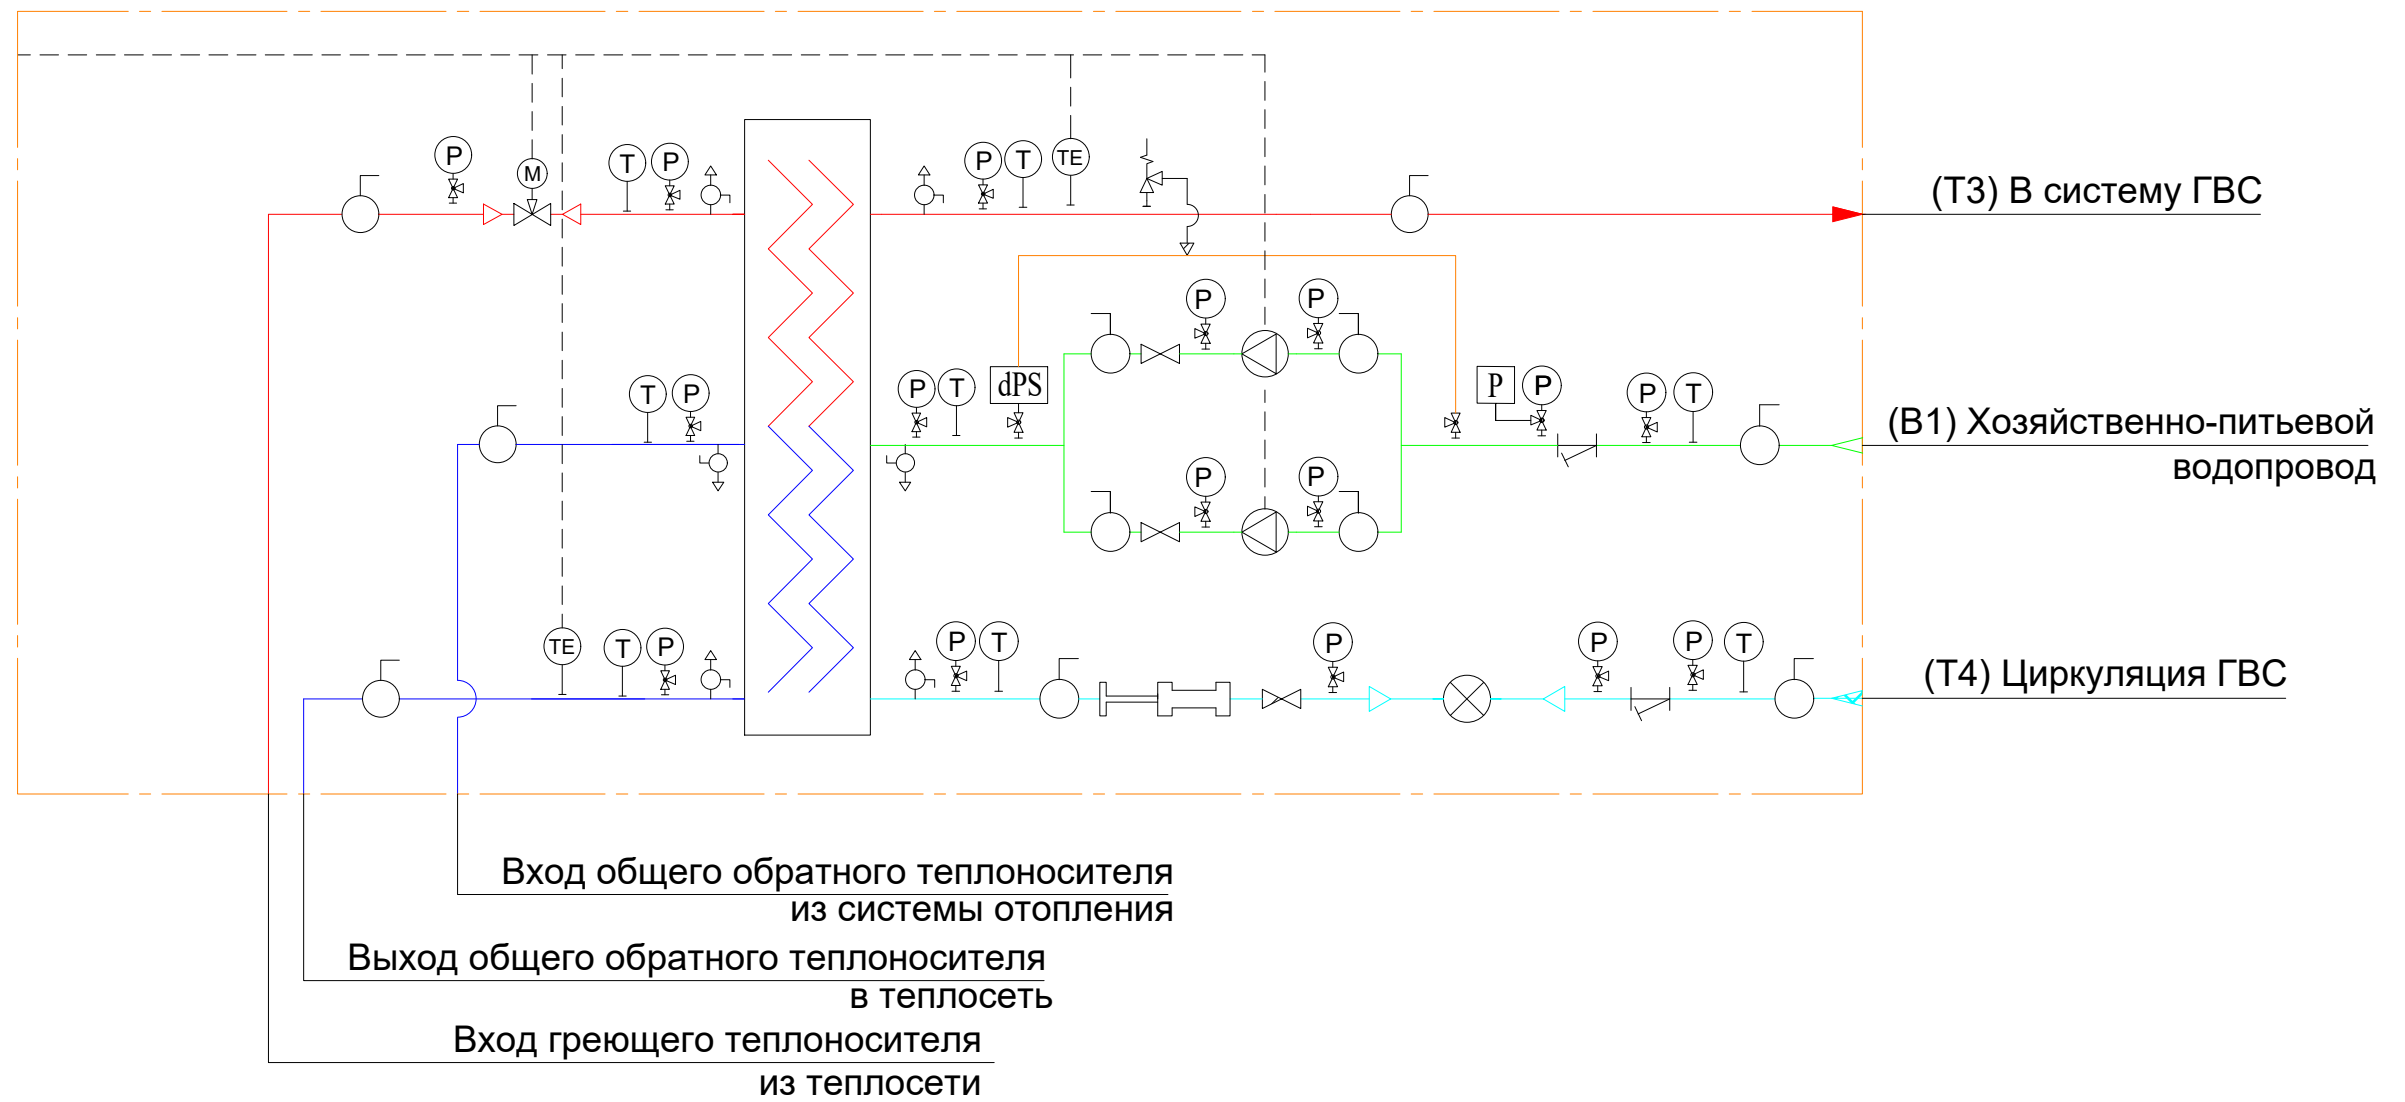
P
M
T
P
P
T
TE
(T3) В систему ГВС
P
P
T
P
P
T
dPS
P
P
P
P
T
(B1) Хозяйственно-питьевой водопровод
P
P
TE
T
P
P
T
P
P
P
T
(T4) Циркуляция ГВС

Вход общего обратного теплоносителя из системы отопления

Выход общего обратного теплоносителя в теплосеть

Вход греющего теплоносителя из теплосети